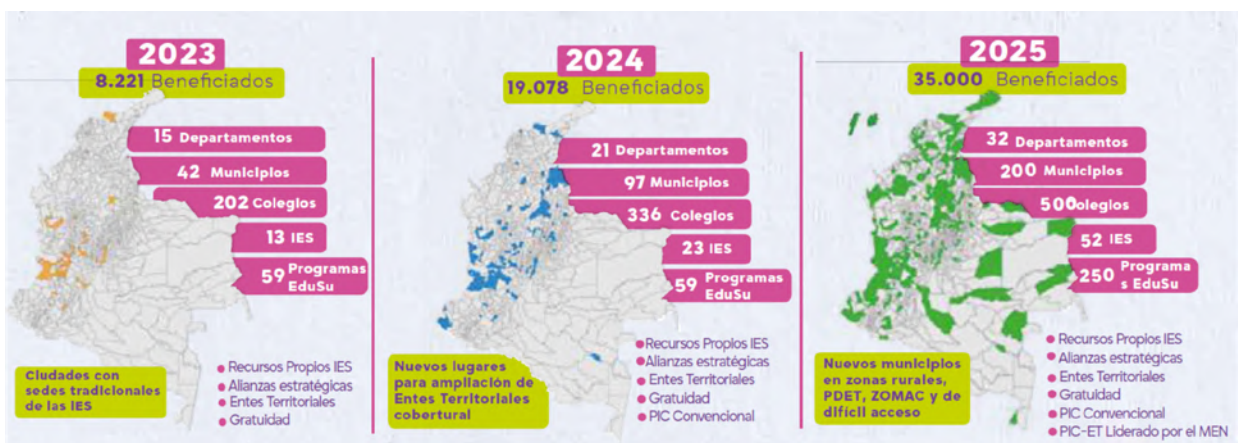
2023
8.221 Beneficiados

15 Departamentos
42 Municipios
202 Colegios
13 IES
59 Programas EduSu

Ciudades con sedes tradicionales de las IES

Recursos Propios IES
Alianzas estratégicas
Entes Territoriales
Gratuidad

2024
19.078 Beneficiados

21 Departamentos
97 Municipios
336 Colegios
23 IES
59 Programas EduSu

Nuevos lugares para ampliación de Entes Territoriales cobertural

Recursos Propios IES
Alianzas estratégicas
Entes Territoriales
Gratuidad
PIC Convencional

2025
35.000 Beneficiados

32 Departamentos
200 Municipios
500olegios
52 IES
250 Programa s EduSu

Nuevos municipios en zonas rurales, PDET, ZOMAC y de difícil acceso

Recursos Propios IES
Alianzas estratégicas
Entes Territoriales
Gratuidad
PIC Convencional
PIC-ET Liderado por el MEN